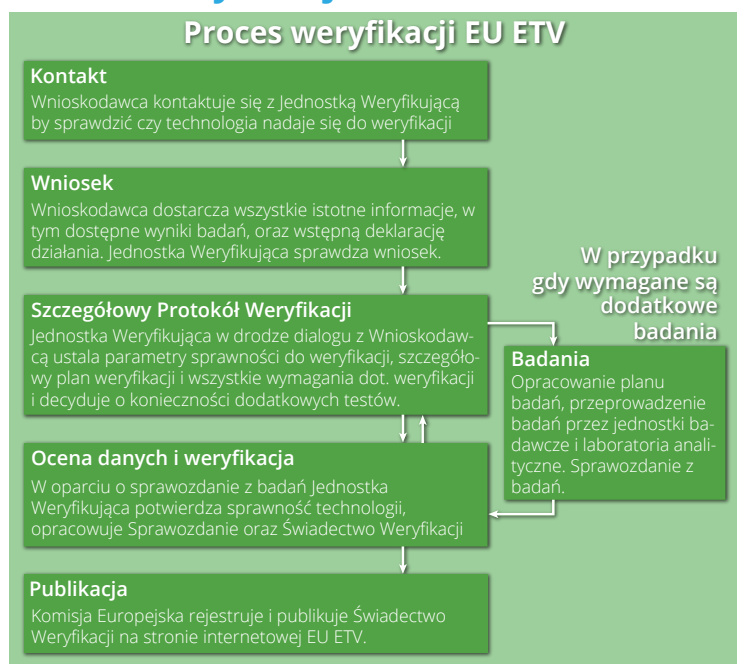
Proces weryfikacji EU ETV

Kontakt
Wnioskodawca kontaktuje się z Jednostką Weryfikującą by sprawdzić czy technologia nadaje się do weryfikacji

Wniosek
Wnioskodawca dostarcza wszystkie istotne informacje, w tym dostępne wyniki badań, oraz wstępną deklarację działania. Jednostka Weryfikująca sprawdza wniosek.

W przypadku gdy wymagane są dodatkowe badania

Szczegółowy Protokół Weryfikacji
Jednostka Weryfikująca w drodze dialogu z Wnioskodawcą ustala parametry sprawności do weryfikacji, szczegółowy plan weryfikacji i wszystkie wymagania dot. weryfikacji i decyduje o konieczności dodatkowych testów.

Badania
Opracowanie planu badań, przeprowadzenie badań przez jednostki badawcze i laboratoria analityczne. Sprawozdanie z badań.

Ocena danych i weryfikacja
W oparciu o sprawozdanie z badań Jednostka Weryfikująca potwierdza sprawność technologii, opracowuje Sprawozdanie oraz Świadectwo Weryfikacji

Publikacja
Komisja Europejska rejestruje i publikuje Świadectwo Weryfikacji na stronie internetowej EU ETV.